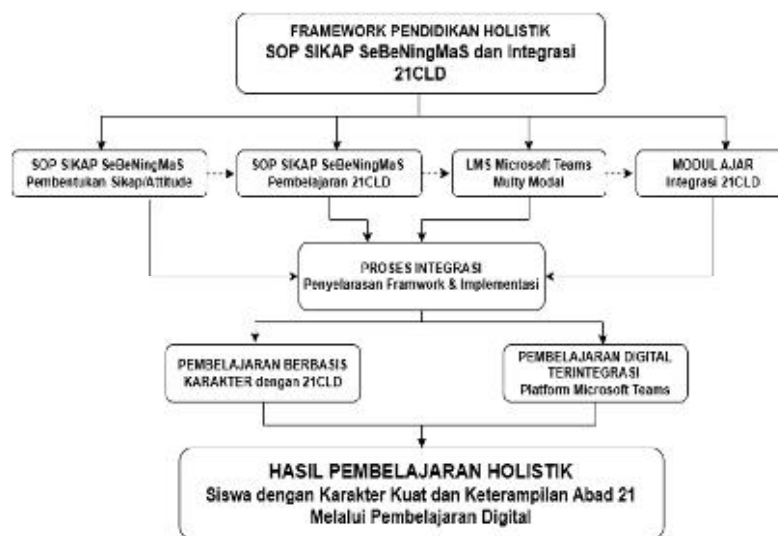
FRAMEWORK PENDIDIKAN HOLISTIK
SOP SIKAP SeBeNingMaS dan Integrasi 21CLD

SOP SIKAP SeBeNingMaS
Pembentukan Sikap/Attitude

SOP SIKAP SeBeNingMaS
Pembelajaran 21CLD

LMS Microsoft Teams
Multy Modal

MODUL AJAR
Integrasi 21CLD

PROSES INTEGRASI
Penyelarasan Framwork & Implementasi

PEMBELAJARAN BERBASIS KARAKTER dengan 21CLD

PEMBELAJARAN DIGITAL TERINTEGRASI
Platform Microsoft Teams

HASIL PEMBELAJARAN HOLISTIK
Siswa dengan Karakter Kuat dan Keterampilan Abad 21
Melalui Pembelajaran Digital